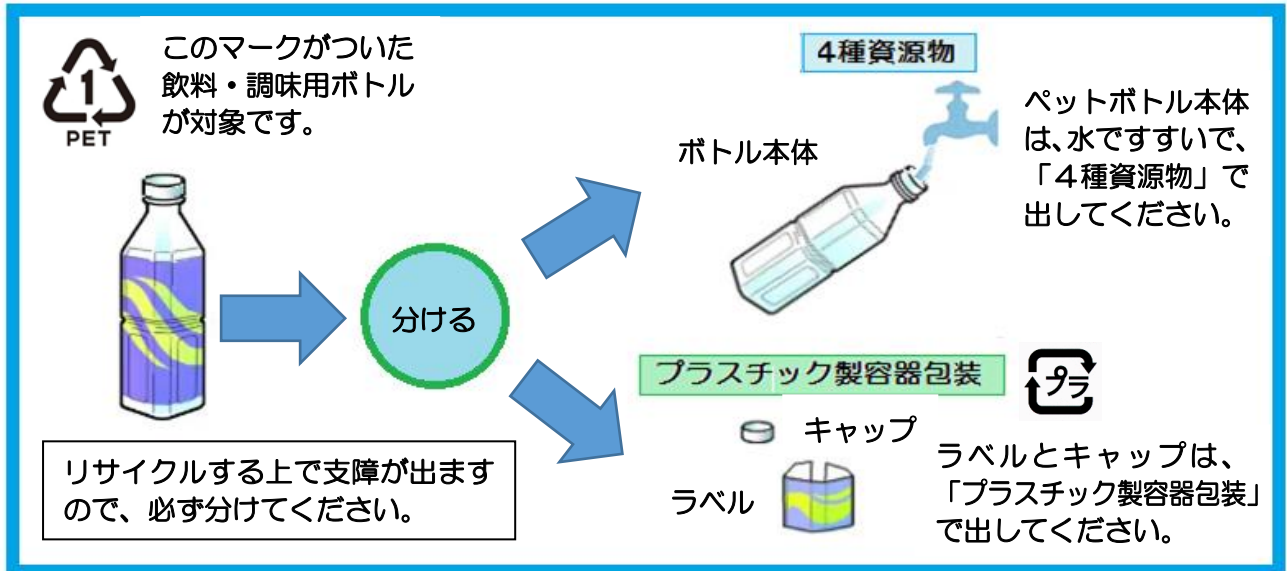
1
PET

このマークがついた飲料・調味用ボトルが対象です。

4種資源物

ボトル本体

ペットボトル本体は、水ですすいで、「4種資源物」で出してください。

分ける

プラスチック製容器包装

プラ

キャップ

ラベル

ラベルとキャップは、「プラスチック製容器包装」で出してください。

リサイクルする上で支障が出ますので、必ず分けてください。